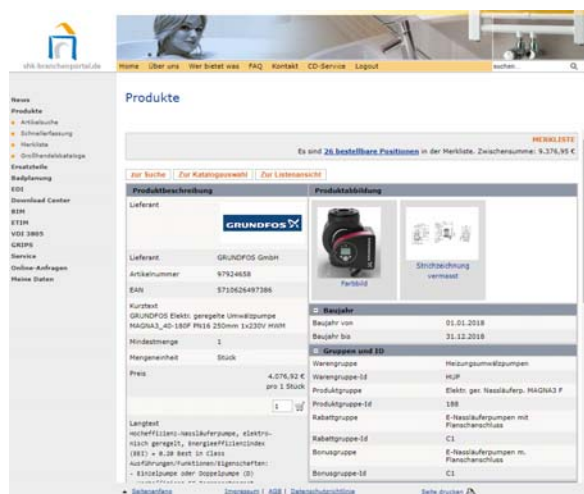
shk-branchenportal.de

Home Über uns Wer bietet was FAQ Kontakt CD-Service Logout suchen...

News
Produkte
Artikelsuche
Schnellerfassung
Merkliste
Großhandelskataloge
Ersatzteile
Badplanung
EDI
Download Center
BIM
ETIM
VDI 3805
GRIPS
Service
Online-Anfragen
Meine Daten

Produkte

MERKLISTE
Es sind 26 bestellbare Positionen in der Merkliste. Zwischensumme: 9.376,95 €

zur Suche | Zur Katalogauswahl | Zur Listenansicht

| Produktbeschreibung | |
|---|---|
| Lieferant | GRUNDFOS |
| Lieferant | GRUNDFOS GmbH |
| Artikelnummer | 97924658 |
| EAN | 5710626497386 |
| Kurztext GRUNDFOS Elektr. geregelte Umwälzpumpe MAGNA3_40-180F PN16 250mm 1x230V MWM | |
| Mindestmenge | 1 |
| Mengeneinheit | Stück |
| Preis | 4.076,92 € pro 1 Stück |

1

Langtext
Hocheffizienz-Nassläuferpumpe, elektronisch geregelt, Energieeffizienzindex (EEI) = 0.20 Best in Class
Ausführungen/Funktionen/Eigenschaften:
- Einzelpumpe oder Doppelpumpe (D)
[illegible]

Produktabbildung
Farbbild
Strichzeichnung vermasst

| Baujahr | |
|---|---|
| Baujahr von | 01.01.2018 |
| Baujahr bis | 31.12.2018 |

| Gruppen und ID | |
|---|---|
| Warengruppe | Heizungsumwälzpumpen |
| Warengruppe-Id | HUP |
| Produktgruppe | Elektr. ger. Nassläuferp. MAGNA3 F |
| Produktgruppe-Id | 188 |
| Rabattgruppe | E-Nassläuferpumpen mit Flanschanschluss |
| Rabattgruppe-Id | C1 |
| Bonusgruppe | E-Nassläuferpumpen m. Flanschanschluss |
| Bonusgruppe-Id | C1 |

Seitenanfang   Impressum | AGB | Datenschutzrichtlinie   Seite drucken